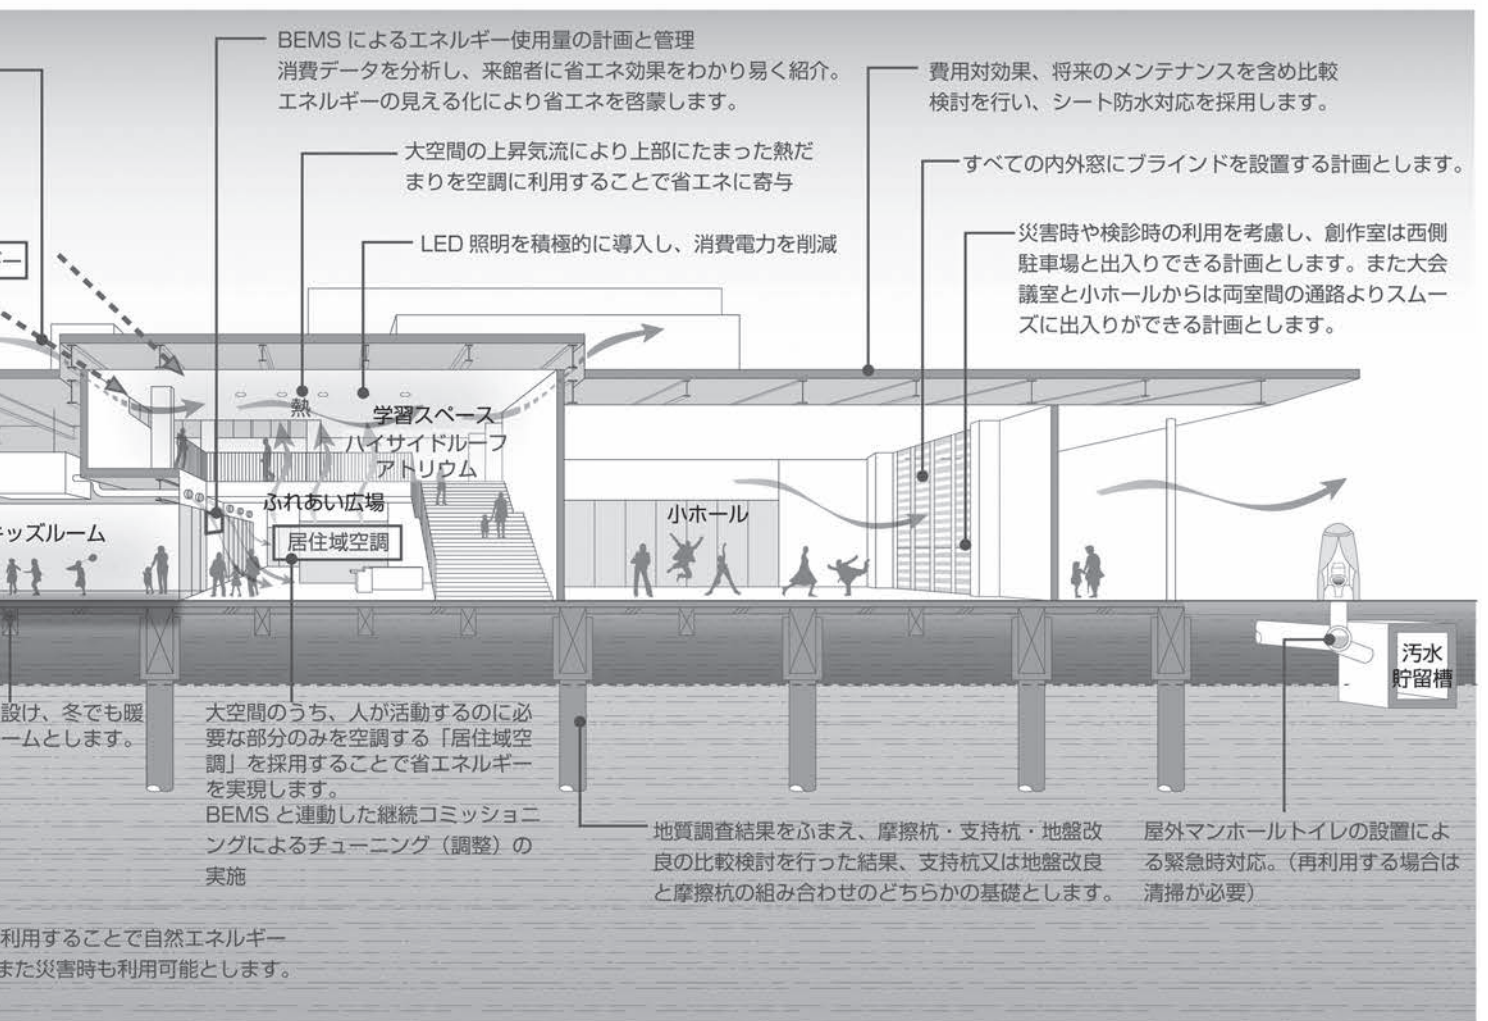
BEMS によるエネルギー使用量の計画と管理
消費データを分析し、来館者に省エネ効果をわかり易く紹介。
エネルギーの見える化により省エネを啓蒙します。

費用対効果、将来のメンテナンスを含め比較検討を行い、シート防水対応を採用します。

大空間の上昇気流により上部にたまった熱だまりを空調に利用することで省エネに寄与

すべての内外窓にブラインドを設置する計画とします。

LED 照明を積極的に導入し、消費電力を削減

災害時や検診時の利用を考慮し、創作室は西側駐車場と出入りできる計画とします。また大会議室と小ホールからは両室間の通路よりスムーズに出入りができる計画とします。

ー

熱
学習スペース
ハイサイドルーフ
アトリウム
ふれあい広場
居住域空調
ッズルーム
小ホール
汚水
貯留槽

設け、冬でも暖
ームとします。

大空間のうち、人が活動するのに必要な部分のみを空調する「居住域空調」を採用することで省エネルギーを実現します。
BEMS と連動した継続コミッショニングによるチューニング（調整）の実施

地質調査結果をふまえ、摩擦杭・支持杭・地盤改良の比較検討を行った結果、支持杭又は地盤改良と摩擦杭の組み合わせのどちらかの基礎とします。

屋外マンホールトイレの設置による緊急時対応。（再利用する場合は清掃が必要）

利用することで自然エネルギー
また災害時も利用可能とします。